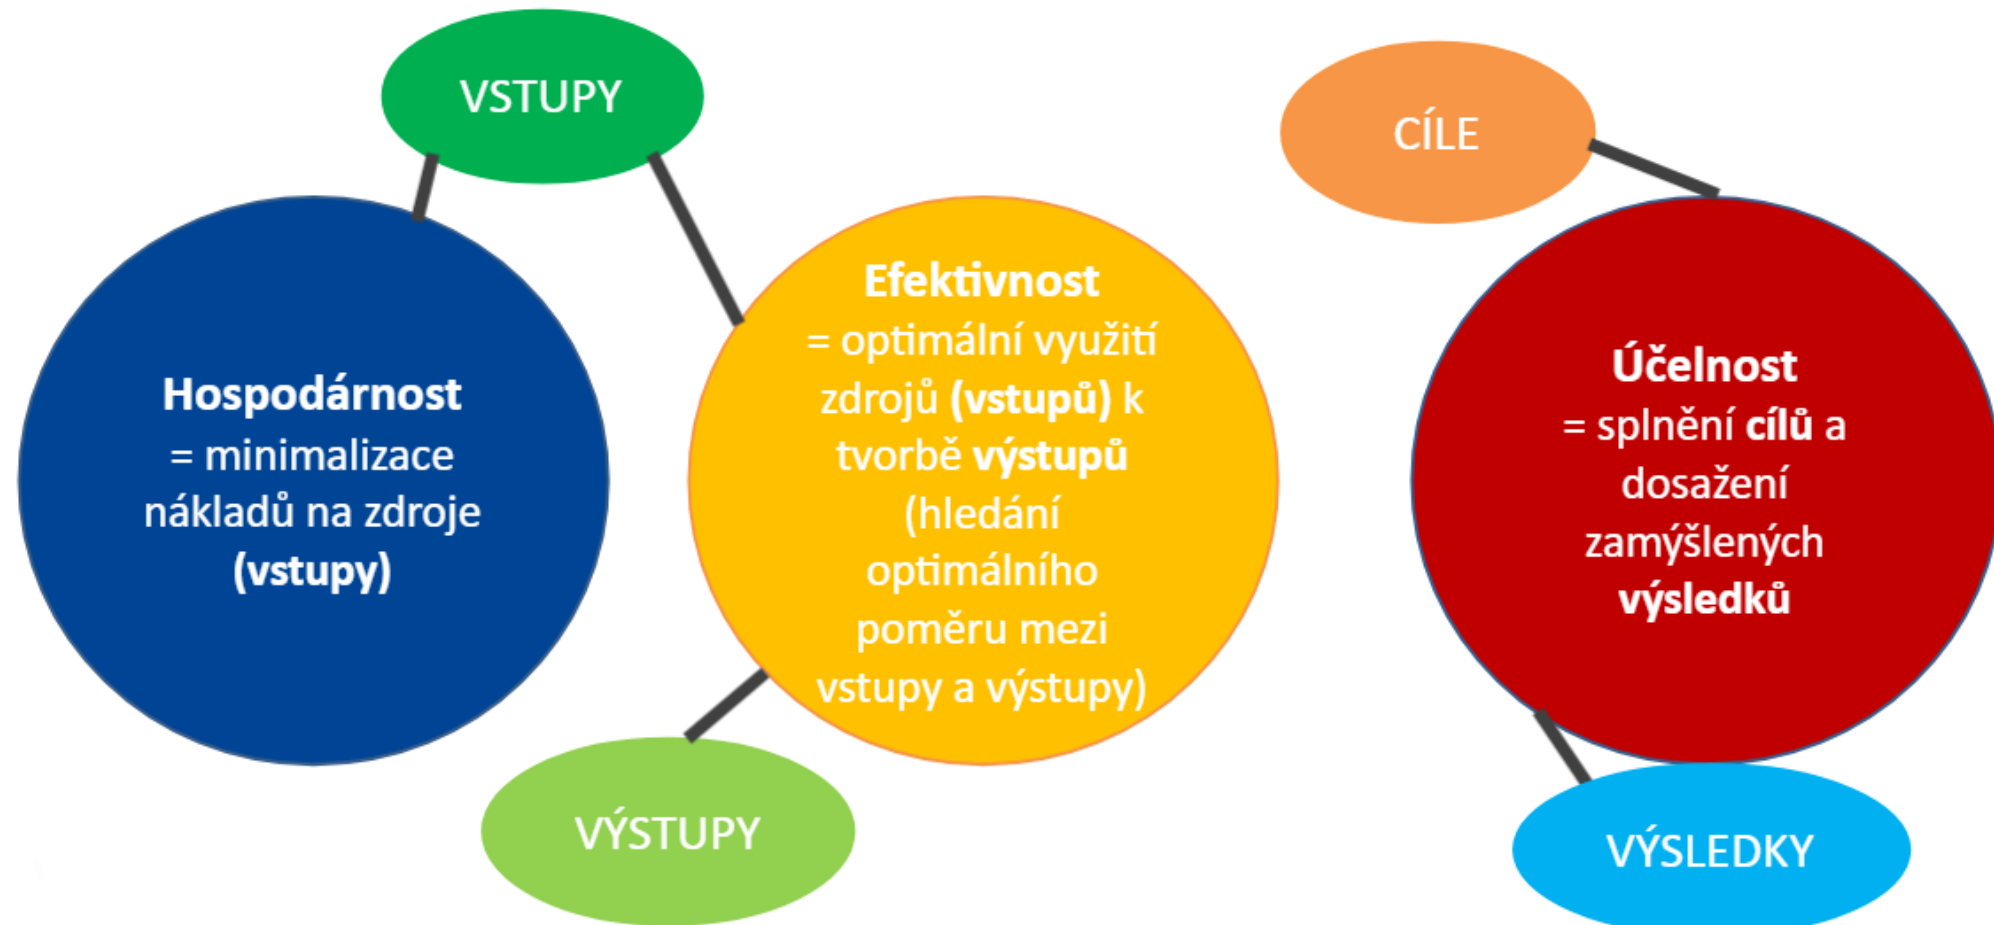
VSTUPY

Hospodárnost
= minimalizace nákladů na zdroje **(vstupy)**

Efektivnost
= optimální využití zdrojů **(vstupů)** k tvorbě **výstupů** (hledání optimálního poměru mezi vstupy a výstupy)

VÝSTUPY

CÍLE

Účelnost
= splnění **cílů** a dosažení zamýšlených **výsledků**

VÝSLEDKY